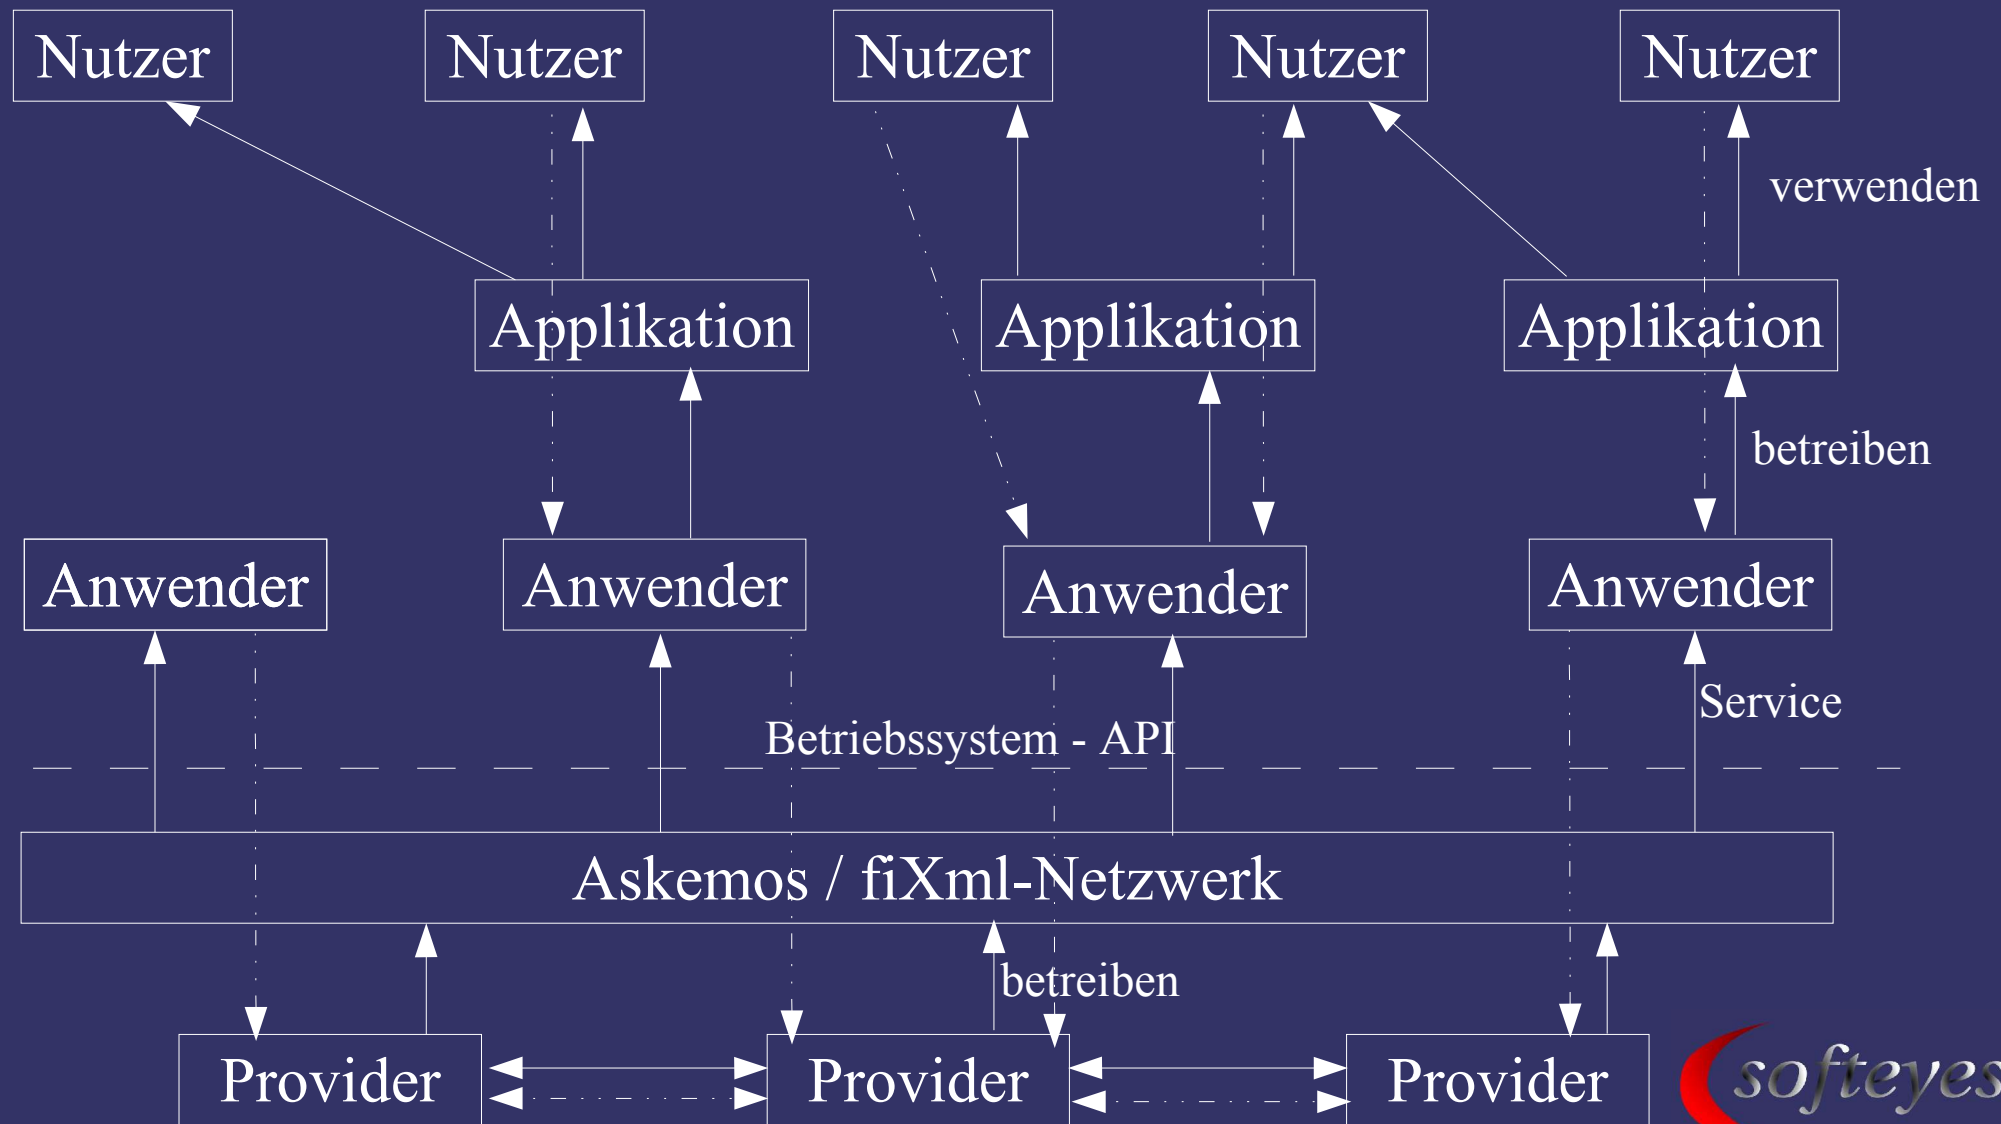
Nutzer Nutzer Nutzer Nutzer Nutzer

verwenden

Applikation Applikation Applikation

betreiben

Anwender Anwender Anwender Anwender

Service

Betriebssystem - API

Askemos / fiXml-Netzwerk

betreiben

Provider Provider Provider

softeyes